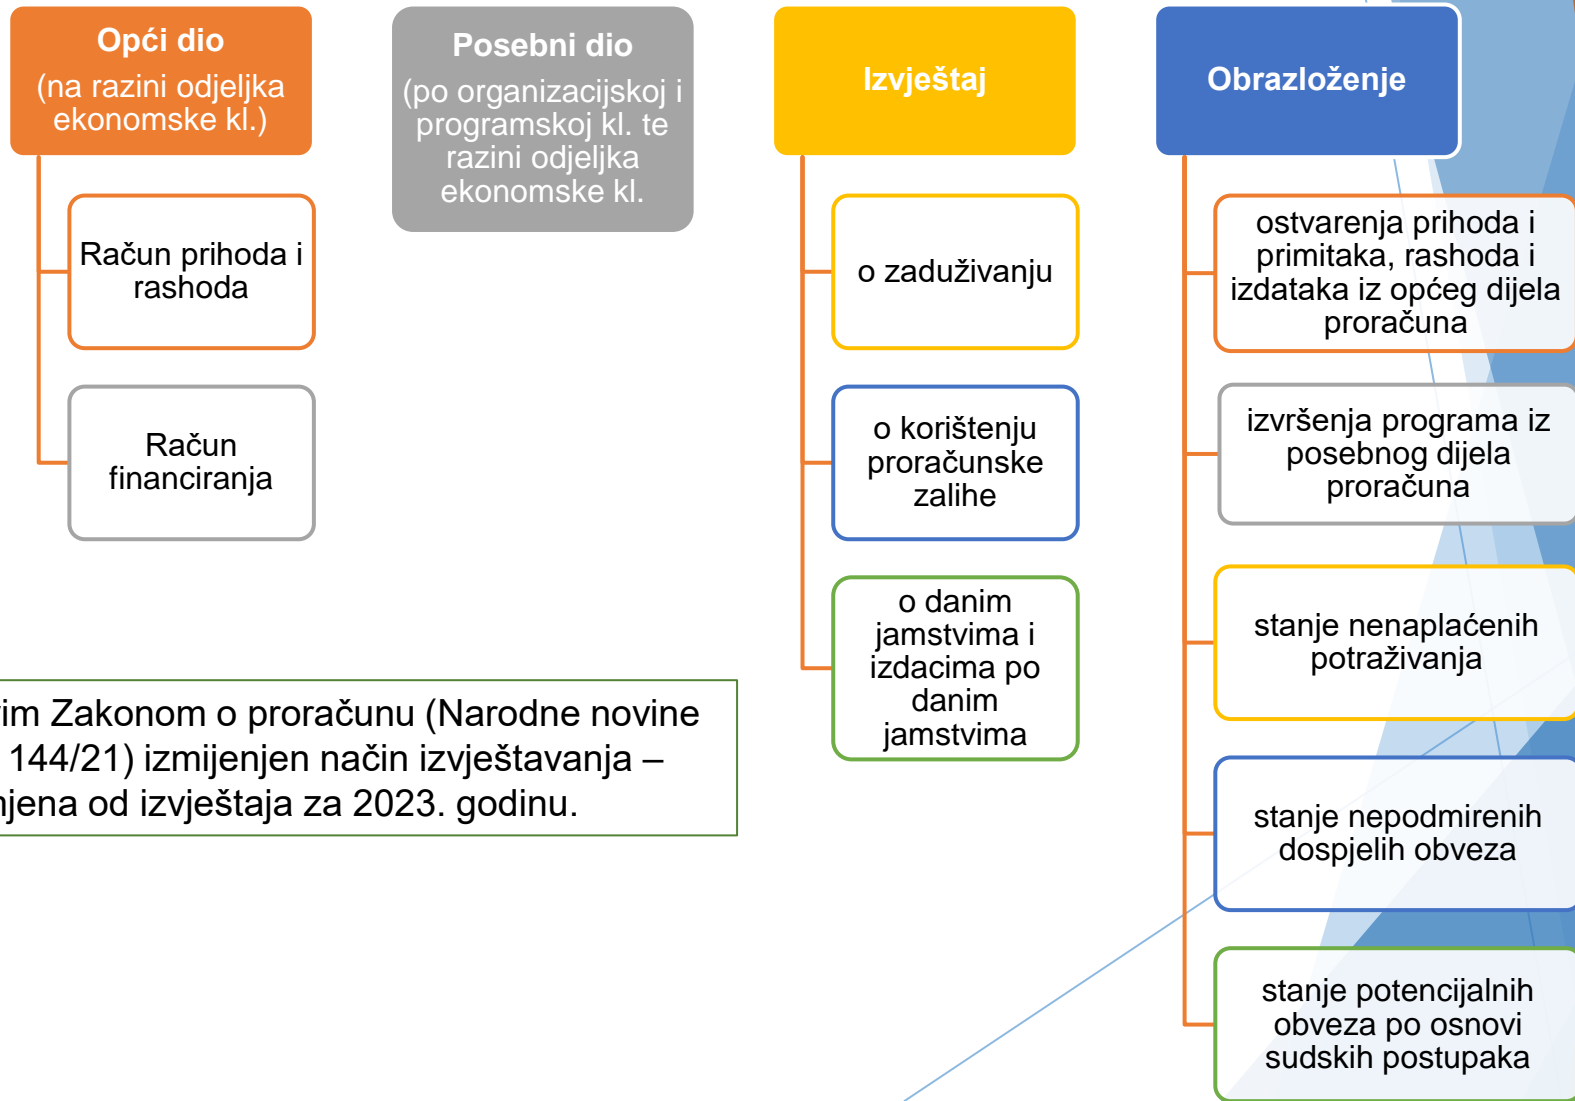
Opći dio
(na razini odjeljka ekonomske kl.)

Račun prihoda i rashoda

Račun financiranja

Posebni dio
(po organizacijskoj i programskoj kl. te razini odjeljka ekonomske kl.

Izvještaj

o zaduživanju

o korištenju proračunske zalihe

o danim jamstvima i izdacima po danim jamstvima

Obrazloženje

ostvarenja prihoda i primitaka, rashoda i izdataka iz općeg dijela proračuna

izvršenja programa iz posebnog dijela proračuna

stanje nenaplaćenih potraživanja

stanje nepodmirenih dospjelih obveza

stanje potencijalnih obveza po osnovi sudskih postupaka

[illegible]im Zakonom o proračunu (Narodne novine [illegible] 144/21) izmijenjen način izvještavanja – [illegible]jena od izvještaja za 2023. godinu.